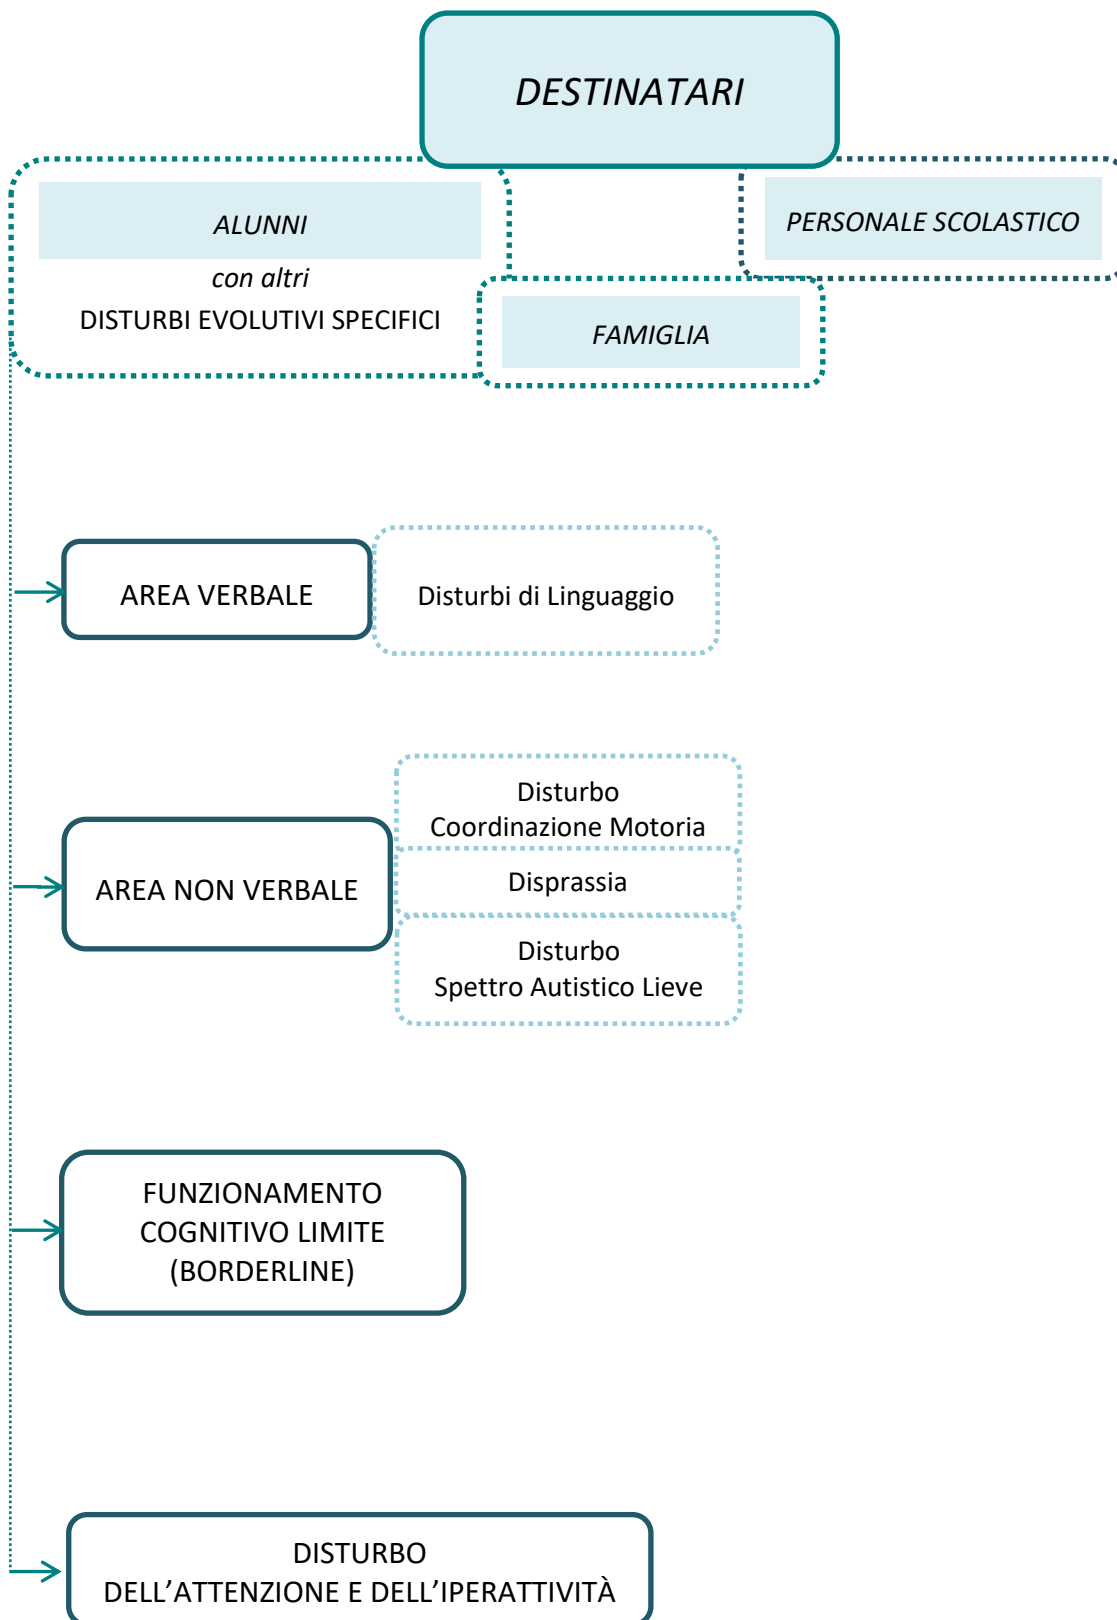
DESTINATARI

ALUNNI
con altri
DISTURBI EVOLUTIVI SPECIFICI

PERSONALE SCOLASTICO

FAMIGLIA

AREA VERBALE

Disturbi di Linguaggio

AREA NON VERBALE

Disturbo Coordinazione Motoria

Disprassia

Disturbo Spettro Autistico Lieve

FUNZIONAMENTO COGNITIVO LIMITE (BORDERLINE)

DISTURBO DELL’ATTENZIONE E DELL’IPERATTIVITÀ